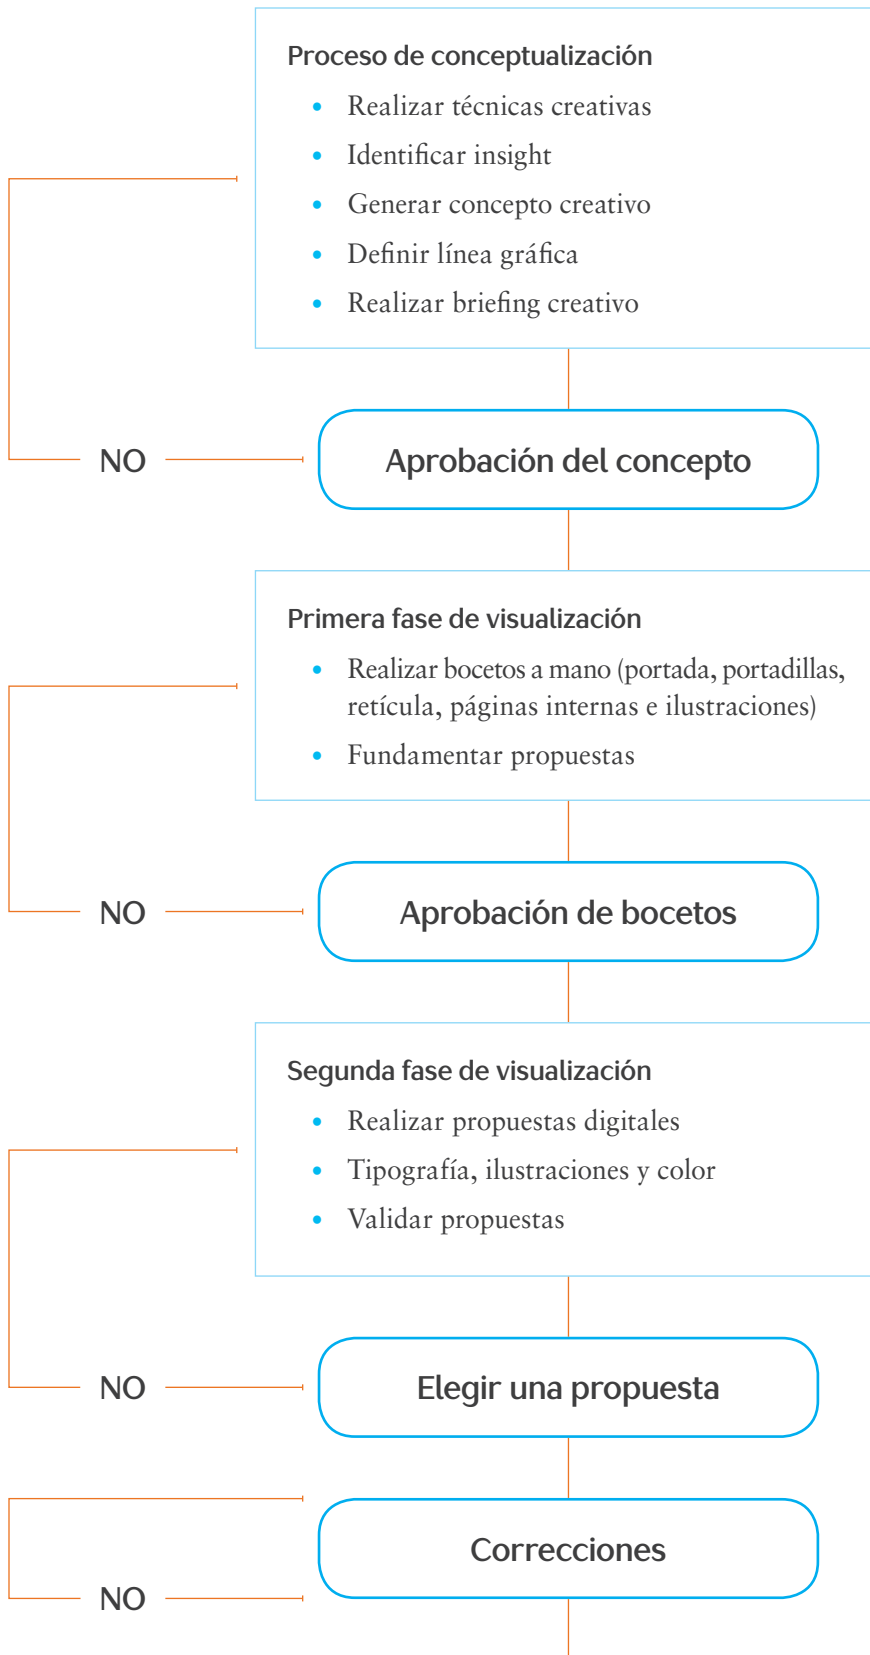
Proceso de conceptualización

- Realizar técnicas creativas
- Identificar insight
- Generar concepto creativo
- Definir línea gráfica
- Realizar briefing creativo

NO

Aprobación del concepto

Primera fase de visualización

- Realizar bocetos a mano (portada, portadillas, retícula, páginas internas e ilustraciones)
- Fundamentar propuestas

NO

Aprobación de bocetos

Segunda fase de visualización

- Realizar propuestas digitales
- Tipografía, ilustraciones y color
- Validar propuestas

NO

Elegir una propuesta

Correcciones

NO